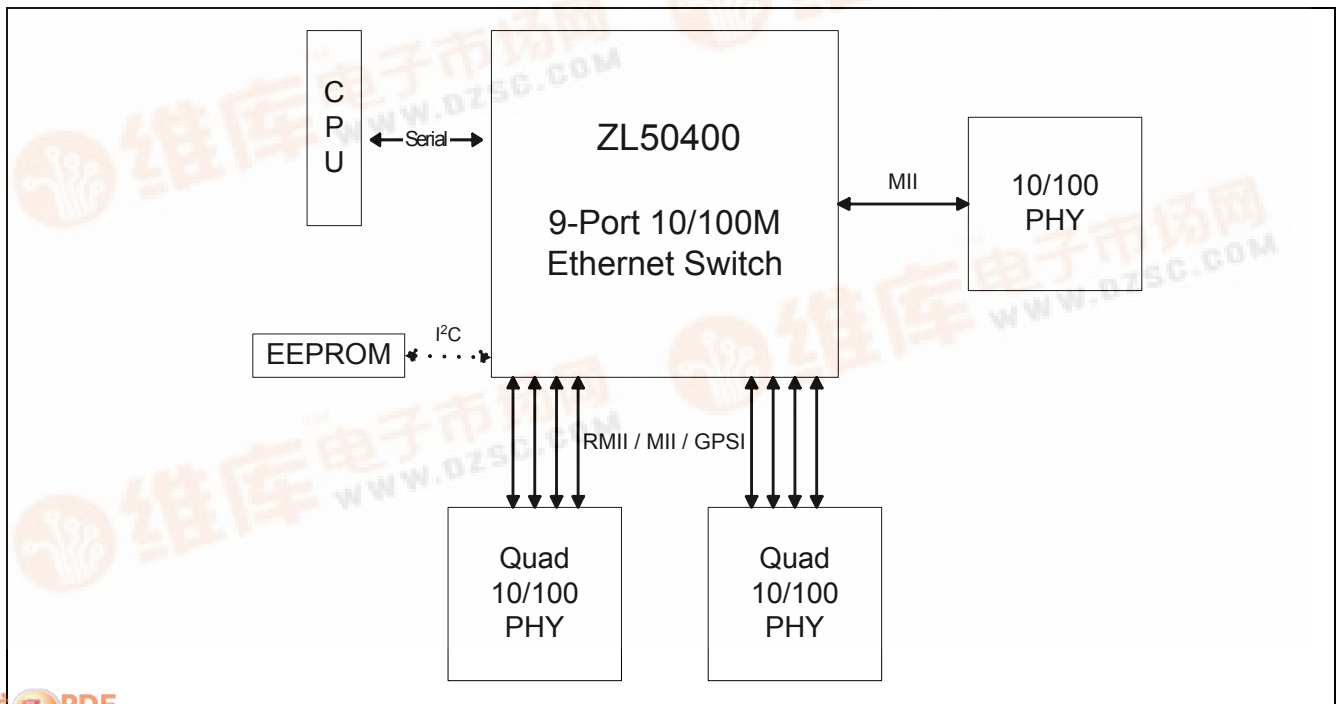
CPU

Serial

ZL50400

9-Port 10/100M Ethernet Switch

MII

10/100 PHY

$I^2C$

EEPROM

RMII / MII / GPSI

Quad 10/100 PHY

Quad 10/100 PHY

维库电子市场网 WWW.DZSC.COM

维库电子市场网 WWW.DZSC.COM

维库电子市场网 WWW.DZSC.COM

PDF